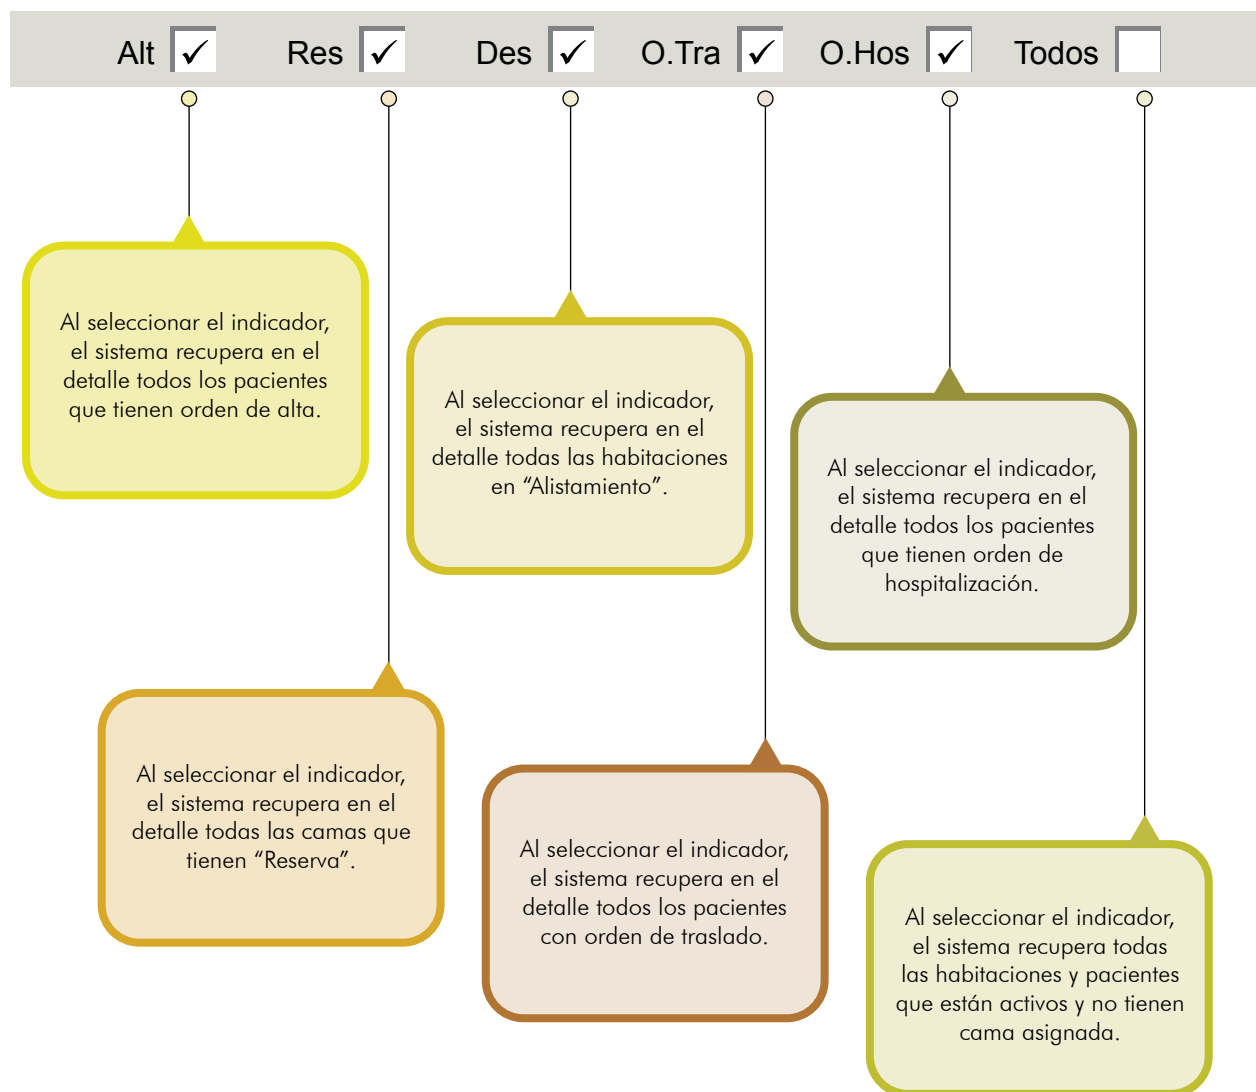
Alt ✓ Res ✓ Des ✓ O.Tra ✓ O.Hos ✓ Todos

Al seleccionar el indicador, el sistema recupera en el detalle todos los pacientes que tienen orden de alta.

Al seleccionar el indicador, el sistema recupera en el detalle todas las habitaciones en “Alistamiento”.

Al seleccionar el indicador, el sistema recupera en el detalle todos los pacientes que tienen orden de hospitalización.

Al seleccionar el indicador, el sistema recupera en el detalle todas las camas que tienen “Reserva”.

Al seleccionar el indicador, el sistema recupera en el detalle todos los pacientes con orden de traslado.

Al seleccionar el indicador, el sistema recupera todas las habitaciones y pacientes que están activos y no tienen cama asignada.